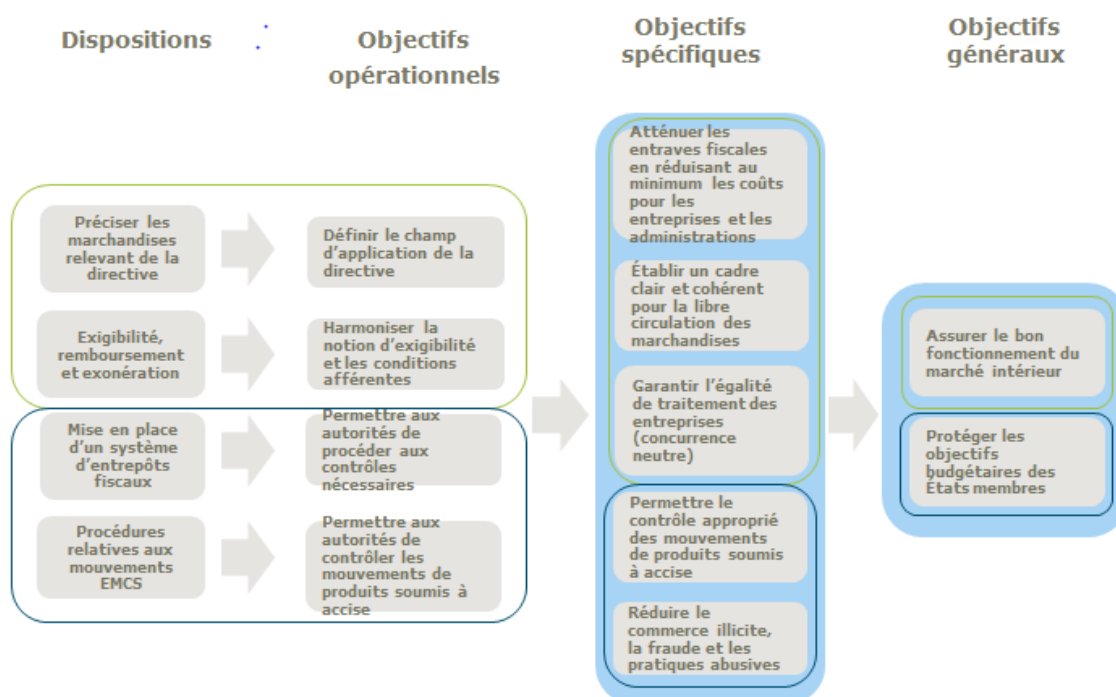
Dispositions

Objectifs opérationnels

Objectifs spécifiques

Objectifs généraux

Préciser les marchandises relevant de la directive

Définir le champ d'application de la directive

Exigibilité, remboursement et exonération

Harmoniser la notion d'exigibilité et les conditions afférentes

Mise en place d'un système d'entrepôts fiscaux

Permettre aux autorités de procéder aux contrôles nécessaires

Procédures relatives aux mouvements EMCS

Permettre aux autorités de contrôler les mouvements de produits soumis à accise

Atténuer les entraves fiscales en réduisant au minimum les coûts pour les entreprises et les administrations

Établir un cadre clair et cohérent pour la libre circulation des marchandises

Garantir l'égalité de traitement des entreprises (concurrence neutre)

Permettre le contrôle approprié des mouvements de produits soumis à accise

Réduire le commerce illicite, la fraude et les pratiques abusives

Assurer le bon fonctionnement du marché intérieur

Protéger les objectifs budgétaires des États membres